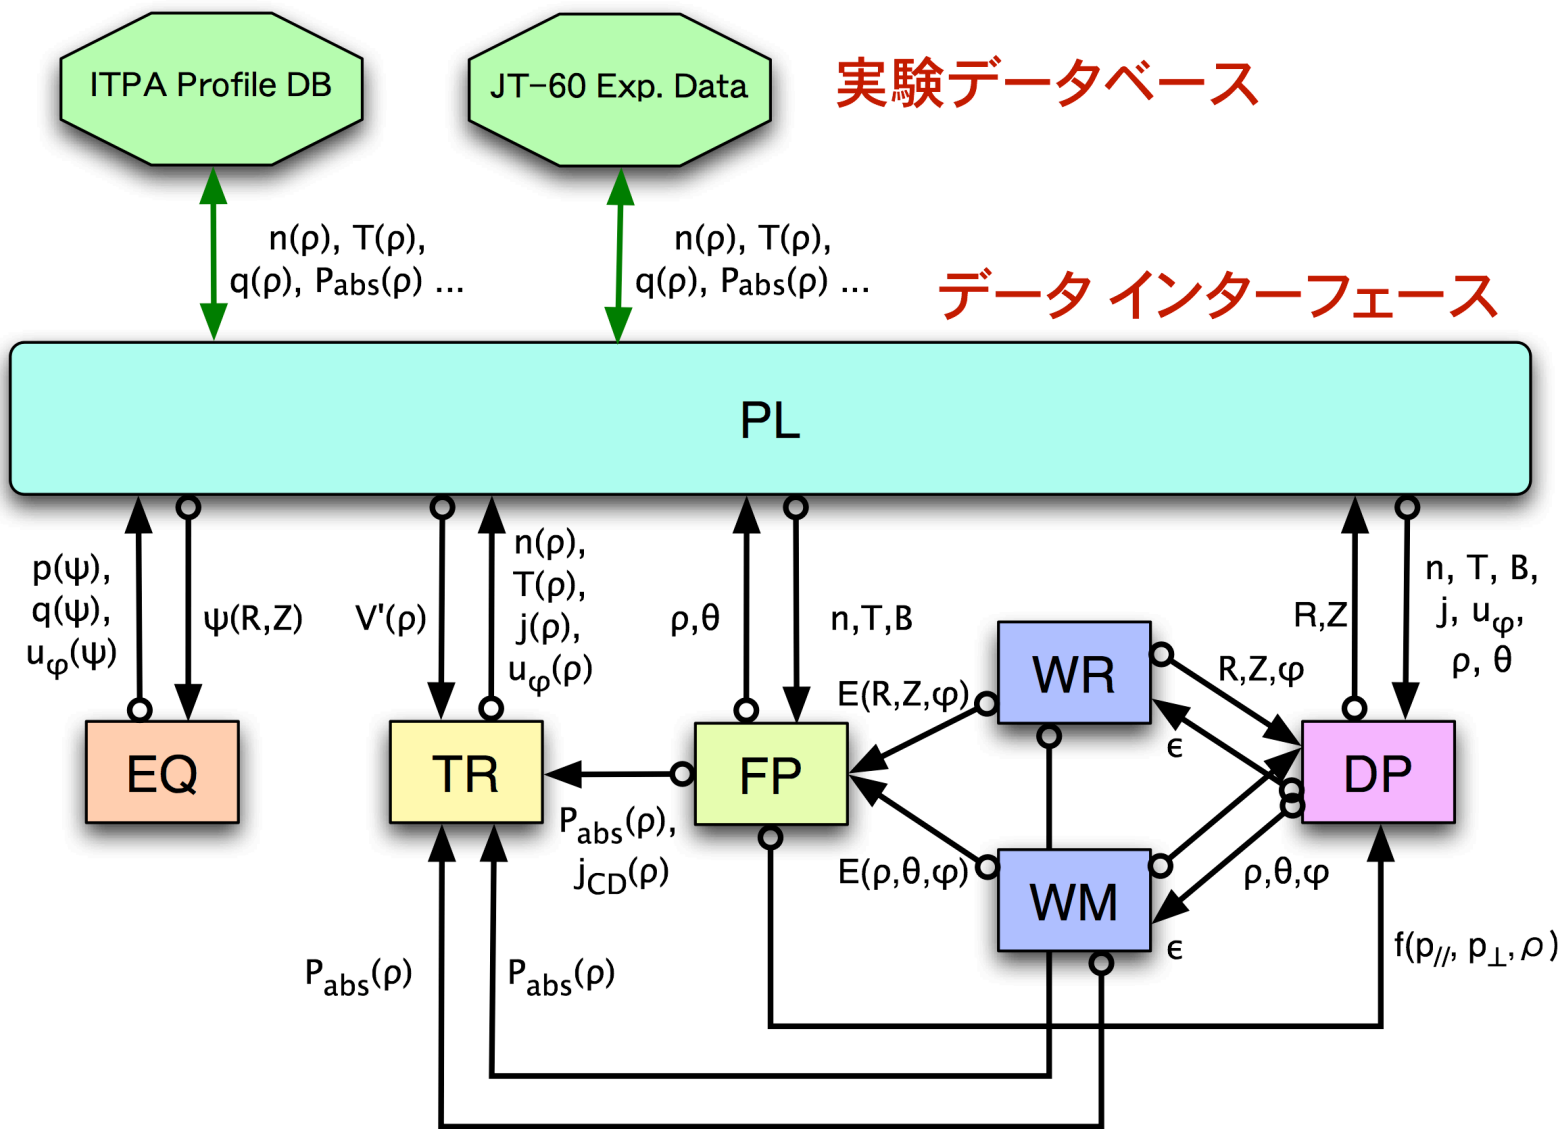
ITPA Profile DB

JT-60 Exp. Data

実験データベース

n(ρ), T(ρ), q(ρ), $P_{abs}$(ρ) ...

n(ρ), T(ρ), q(ρ), $P_{abs}$(ρ) ...

データ インターフェース

PL

p(ψ), q(ψ), $u_{\varphi}$(ψ)

ψ(R,Z)

V'(ρ)

n(ρ), T(ρ), j(ρ), $u_{\varphi}$(ρ)

ρ,θ

n,T,B

R,Z

n, T, B, j, $u_{\varphi}$, ρ, θ

WR

R,Z,φ

E(R,Z,φ)

ϵ

EQ

TR

FP

DP

$P_{abs}$(ρ), $j_{CD}$(ρ)

E(ρ,θ,φ)

ρ,θ,φ

WM

ϵ

$P_{abs}$(ρ)

$P_{abs}$(ρ)

f($p_{//}$, $p_{\perp}$, ρ)